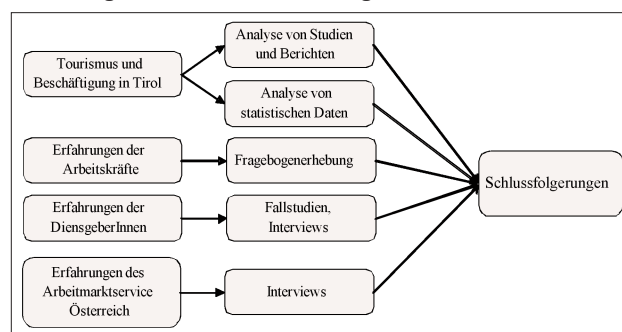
Tourismus und Beschäftigung in Tirol

Analyse von Studien und Berichten

Analyse von statistischen Daten

Erfahrungen der Arbeitskräfte

Fragebogenerhebung

Erfahrungen der DiensgeberInnen

Fallstudien, Interviews

Erfahrungen des Arbeitmarktservice Österreich

Interviews

Schlussfolgerungen